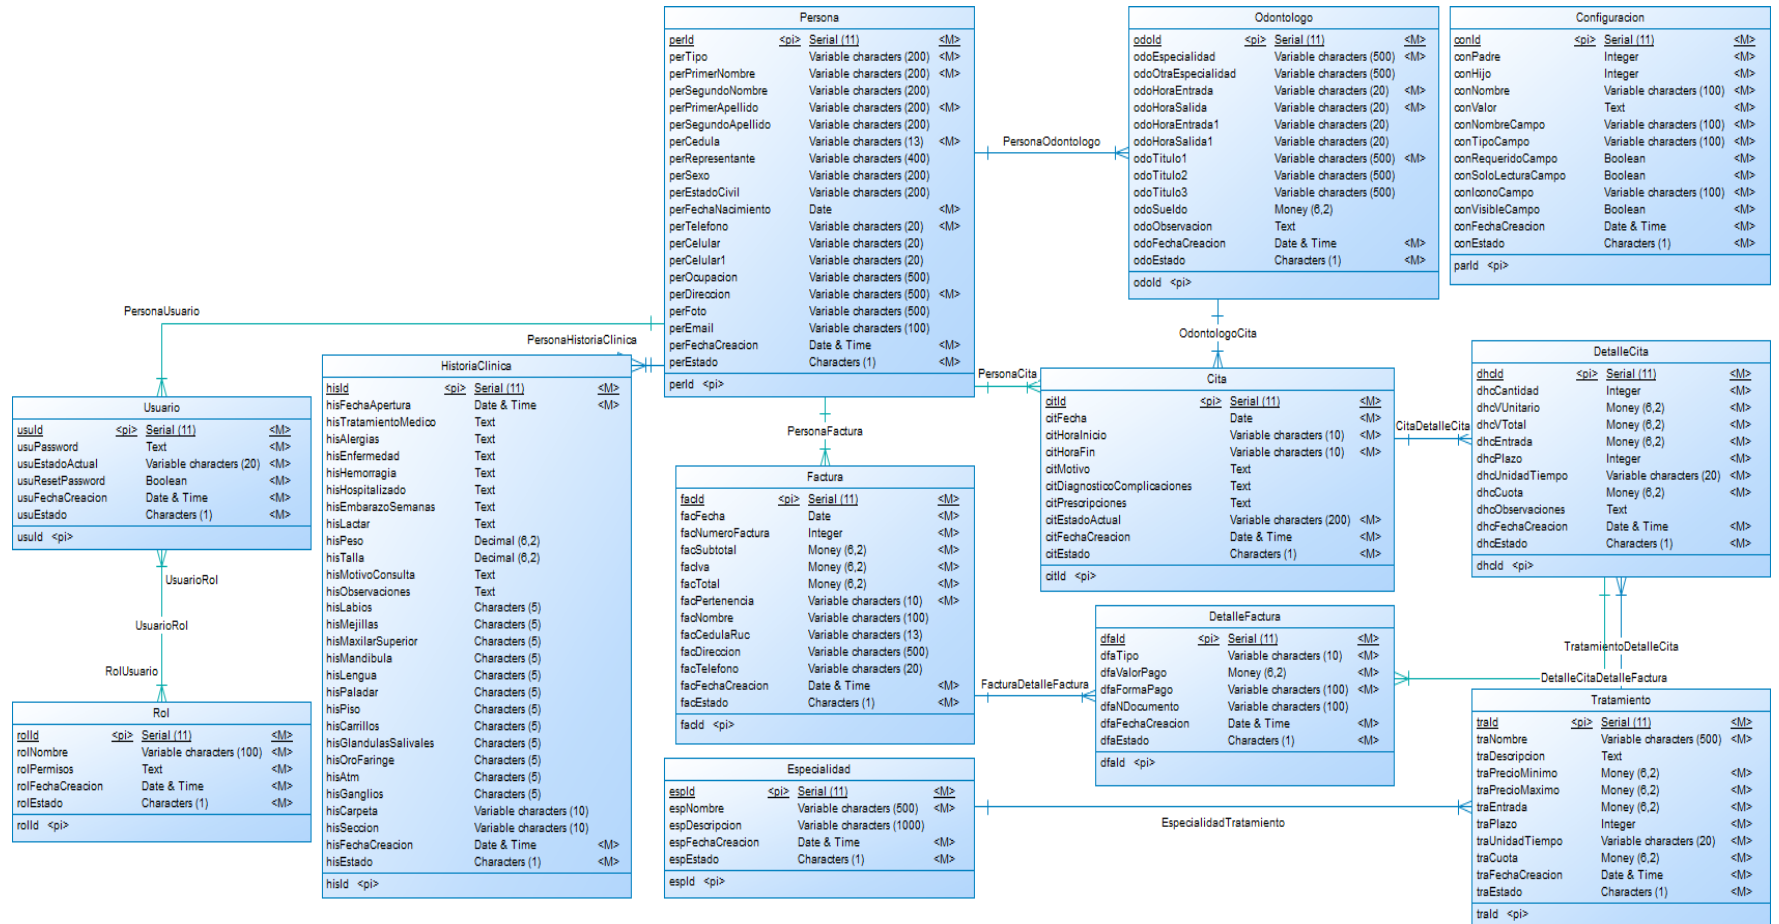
Persona

| perId | <pi> | Serial (11) | <M> |
|---|---|---|---|
| perTipo | | Variable characters (200) | <M> |
| perPrimerNombre | | Variable characters (200) | <M> |
| perSegundoNombre | | Variable characters (200) | |
| perPrimerApellido | | Variable characters (200) | <M> |
| perSegundoApellido | | Variable characters (200) | |
| perCedula | | Variable characters (13) | <M> |
| perRepresentante | | Variable characters (400) | |
| perSexo | | Variable characters (200) | |
| perEstadoCivil | | Variable characters (200) | |
| perFechaNacimiento | | Date | <M> |
| perTelefono | | Variable characters (20) | <M> |
| perCelular | | Variable characters (20) | |
| perCelular1 | | Variable characters (20) | |
| perOcupacion | | Variable characters (500) | |
| perDireccion | | Variable characters (500) | <M> |
| perFoto | | Variable characters (500) | |
| perEmail | | Variable characters (100) | |
| perFechaCreacion | | Date & Time | <M> |
| perEstado | | Characters (1) | <M> |

perId <pi>

Odontologo

| odoId | <pi> | Serial (11) | <M> |
|---|---|---|---|
| odoEspecialidad | | Variable characters (500) | <M> |
| odoOtraEspecialidad | | Variable characters (500) | |
| odoHoraEntrada | | Variable characters (20) | <M> |
| odoHoraSalida | | Variable characters (20) | <M> |
| odoHoraEntrada1 | | Variable characters (20) | |
| odoHoraSalida1 | | Variable characters (20) | |
| odoTitulo1 | | Variable characters (500) | <M> |
| odoTitulo2 | | Variable characters (500) | |
| odoTitulo3 | | Variable characters (500) | |
| odoSueldo | | Money (6,2) | |
| odoObservacion | | Text | |
| odoFechaCreacion | | Date & Time | <M> |
| odoEstado | | Characters (1) | <M> |

odoId <pi>

Configuracion

| conId | <pi> | Serial (11) | <M> |
|---|---|---|---|
| conPadre | | Integer | <M> |
| conHijo | | Integer | <M> |
| conNombre | | Variable characters (100) | <M> |
| conValor | | Text | <M> |
| conNombreCampo | | Variable characters (100) | <M> |
| conTipoCampo | | Variable characters (100) | <M> |
| conRequeridoCampo | | Boolean | <M> |
| conSoloLecturaCampo | | Boolean | <M> |
| conIconoCampo | | Variable characters (100) | <M> |
| conVisibleCampo | | Boolean | <M> |
| conFechaCreacion | | Date & Time | <M> |
| conEstado | | Characters (1) | <M> |

parId <pi>

PersonaOdontologo

PersonaUsuario

PersonaHistoriaClinica

OdontologoCita

PersonaCita

PersonaFactura

CitaDetalleCita

Usuario

| usuId | <pi> | Serial (11) | <M> |
|---|---|---|---|
| usuPassword | | Text | <M> |
| usuEstadoActual | | Variable characters (20) | <M> |
| usuResetPassword | | Boolean | <M> |
| usuFechaCreacion | | Date & Time | <M> |
| usuEstado | | Characters (1) | <M> |

usuId <pi>

HistoriaClinica

| hisId | <pi> | Serial (11) | <M> |
|---|---|---|---|
| hisFechaApertura | | Date & Time | <M> |
| hisTratamientoMedico | | Text | |
| hisAlergias | | Text | |
| hisEnfermedad | | Text | |
| hisHemorragia | | Text | |
| hisHospitalizado | | Text | |
| hisEmbarazoSemanas | | Text | |
| hisLactar | | Text | |
| hisPeso | | Decimal (6,2) | |
| hisTalla | | Decimal (6,2) | |
| hisMotivoConsulta | | Text | |
| hisObservaciones | | Text | |
| hisLabios | | Characters (5) | |
| hisMejillas | | Characters (5) | |
| hisMaxilarSuperior | | Characters (5) | |
| hisMandibula | | Characters (5) | |
| hisLengua | | Characters (5) | |
| hisPaladar | | Characters (5) | |
| hisPiso | | Characters (5) | |
| hisCarrillos | | Characters (5) | |
| hisGlandulasSalivales | | Characters (5) | |
| hisOroFaringe | | Characters (5) | |
| hisAtm | | Characters (5) | |
| hisGanglios | | Characters (5) | |
| hisCarpeta | | Variable characters (10) | |
| hisSeccion | | Variable characters (10) | |
| hisFechaCreacion | | Date & Time | <M> |
| hisEstado | | Characters (1) | <M> |

hisId <pi>

Cita

| citId | <pi> | Serial (11) | <M> |
|---|---|---|---|
| citFecha | | Date | <M> |
| citHoraInicio | | Variable characters (10) | <M> |
| citHoraFin | | Variable characters (10) | <M> |
| citMotivo | | Text | |
| citDiagnosticoComplicaciones | | Text | |
| citPrescripciones | | Text | |
| citEstadoActual | | Variable characters (200) | <M> |
| citFechaCreacion | | Date & Time | <M> |
| citEstado | | Characters (1) | <M> |

citId <pi>

DetalleCita

| dhcId | <pi> | Serial (11) | <M> |
|---|---|---|---|
| dhcCantidad | | Integer | <M> |
| dhcVUnitario | | Money (6,2) | <M> |
| dhcVTotal | | Money (6,2) | <M> |
| dhcEntrada | | Money (6,2) | <M> |
| dhcPlazo | | Integer | <M> |
| dhcUnidadTiempo | | Variable characters (20) | <M> |
| dhcCuota | | Money (6,2) | <M> |
| dhcObservaciones | | Text | |
| dhcFechaCreacion | | Date & Time | <M> |
| dhcEstado | | Characters (1) | <M> |

dhcId <pi>

Factura

| facId | <pi> | Serial (11) | <M> |
|---|---|---|---|
| facFecha | | Date | <M> |
| facNumeroFactura | | Integer | <M> |
| facSubtotal | | Money (6,2) | <M> |
| facIva | | Money (6,2) | <M> |
| facTotal | | Money (6,2) | <M> |
| facPertenencia | | Variable characters (10) | <M> |
| facNombre | | Variable characters (100) | |
| facCedulaRuc | | Variable characters (13) | |
| facDireccion | | Variable characters (500) | |
| facTelefono | | Variable characters (20) | |
| facFechaCreacion | | Date & Time | <M> |
| facEstado | | Characters (1) | <M> |

facId <pi>

UsuarioRol

UsuarioRol

RolUsuario

Rol

| rolId | <pi> | Serial (11) | <M> |
|---|---|---|---|
| rolNombre | | Variable characters (100) | <M> |
| rolPermisos | | Text | <M> |
| rolFechaCreacion | | Date & Time | <M> |
| rolEstado | | Characters (1) | <M> |

rolId <pi>

DetalleFactura

| dfaId | <pi> | Serial (11) | <M> |
|---|---|---|---|
| dfaTipo | | Variable characters (10) | <M> |
| dfaValorPago | | Money (6,2) | <M> |
| dfaFormaPago | | Variable characters (100) | <M> |
| dfaNDocumento | | Variable characters (100) | |
| dfaFechaCreacion | | Date & Time | <M> |
| dfaEstado | | Characters (1) | <M> |

dfaId <pi>

FacturaDetalleFactura

TratamientoDetalleCita

DetalleCitaDetalleFactura

Tratamiento

| traId | <pi> | Serial (11) | <M> |
|---|---|---|---|
| traNombre | | Variable characters (500) | <M> |
| traDescripcion | | Text | |
| traPrecioMinimo | | Money (6,2) | <M> |
| traPrecioMaximo | | Money (6,2) | <M> |
| traEntrada | | Money (6,2) | <M> |
| traPlazo | | Integer | <M> |
| traUnidadTiempo | | Variable characters (20) | <M> |
| traCuota | | Money (6,2) | <M> |
| traFechaCreacion | | Date & Time | <M> |
| traEstado | | Characters (1) | <M> |

traId <pi>

Especialidad

| espId | <pi> | Serial (11) | <M> |
|---|---|---|---|
| espNombre | | Variable characters (500) | <M> |
| espDescripcion | | Variable characters (1000) | |
| espFechaCreacion | | Date & Time | <M> |
| espEstado | | Characters (1) | <M> |

espId <pi>

EspecialidadTratamiento